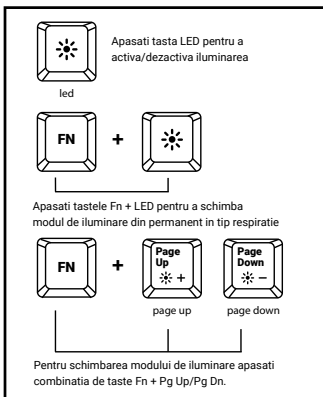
Apasati tasta LED pentru a activa/dezactiva iluminarea

led

FN + 

Apasati tastele Fn + LED pentru a schimba modul de iluminare din permanent in tip respiratie

FN + Page Up + Page Down –

page up page down

Pentru schimbarea modului de iluminare apasati combinatia de taste Fn + Pg Up/Pg Dn.